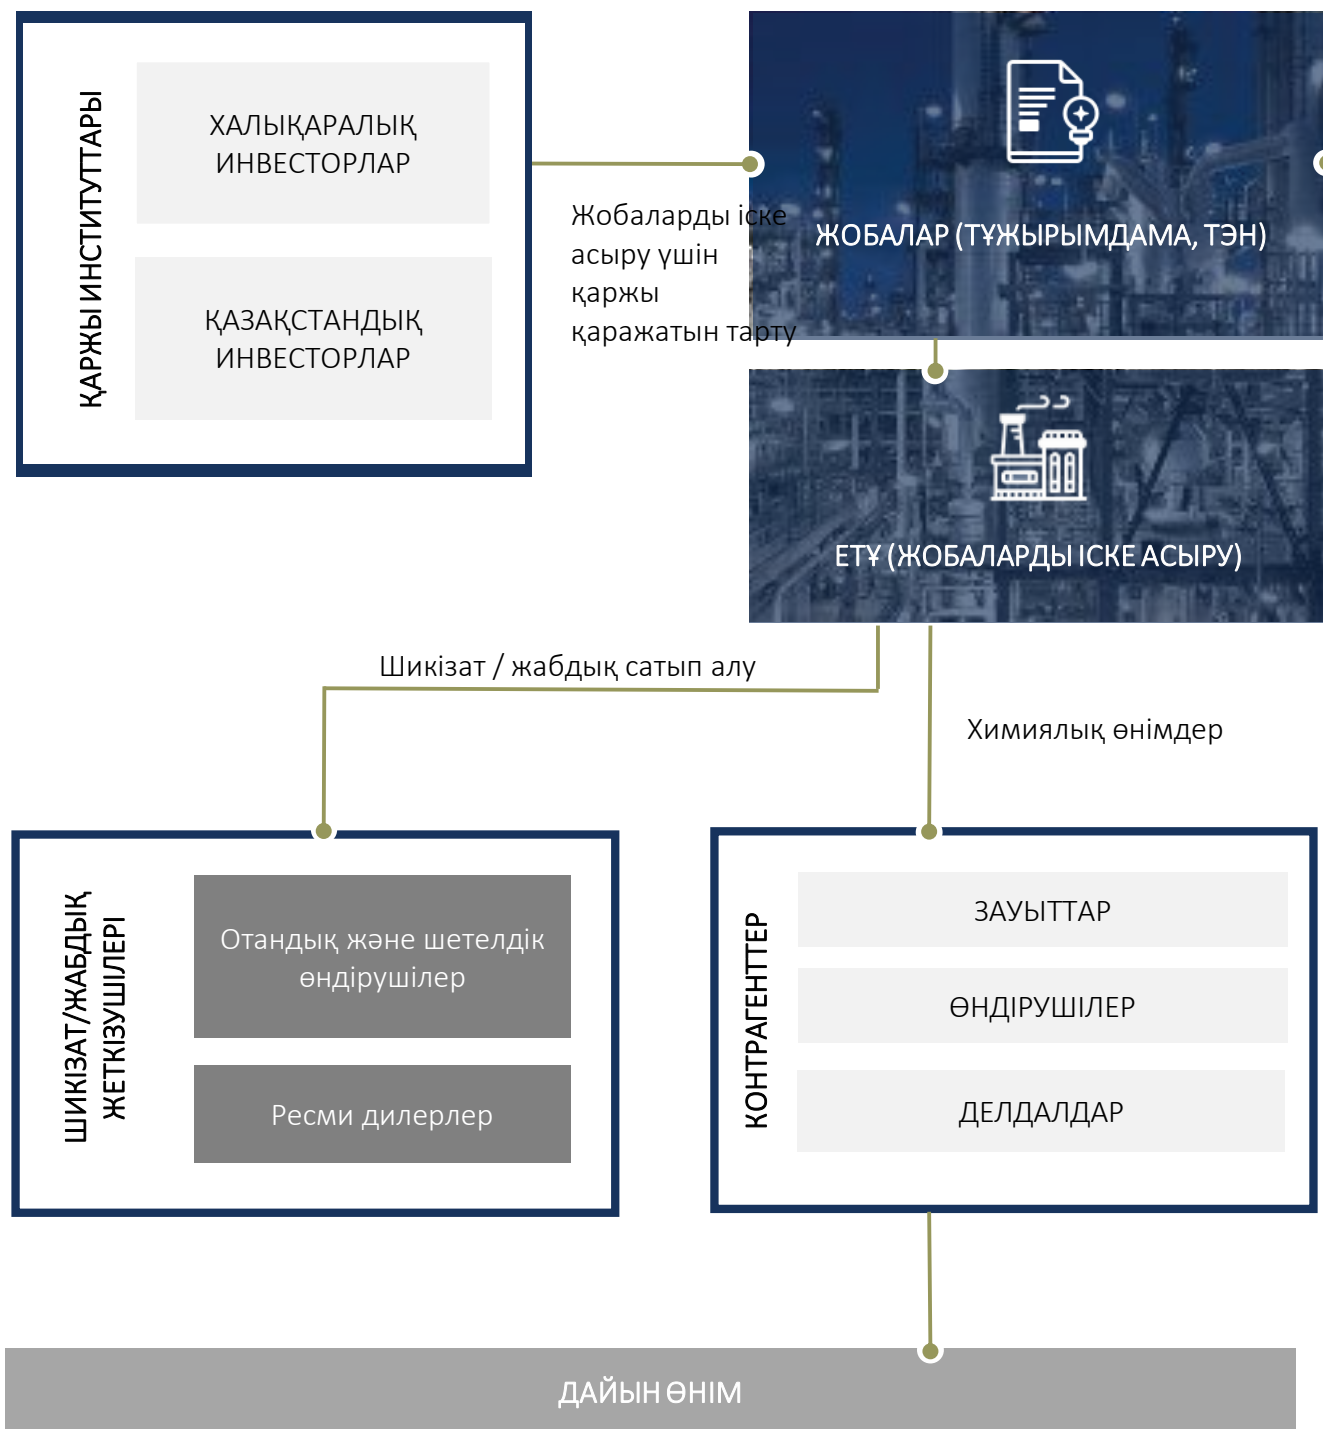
ҚАРЖЫ ИНСТИТУТТАРЫ

ХАЛЫҚАРАЛЫҚ ИНВЕСТОРЛАР

ҚАЗАҚСТАНДЫҚ ИНВЕСТОРЛАР

Жобаларды іске асыру үшін қаржы қаражатын тарту

ЖОБАЛАР (ТҰЖЫРЫМДАМА, ТЭН)

ЕТҰ (ЖОБАЛАРДЫ ІСКЕ АСЫРУ)

Шикізат / жабдық сатып алу

Химиялық өнімдер

ШИКІЗАТ/ЖАБДЫҚ ЖЕТКІЗУШІЛЕРІ

Отандық және шетелдік өндірушілер

Ресми дилерлер

КОНТРАГЕНТТЕР

ЗАУЫТТАР

ӨНДІРУШІЛЕР

ДЕЛДАЛДАР

ДАЙЫН ӨНІМ